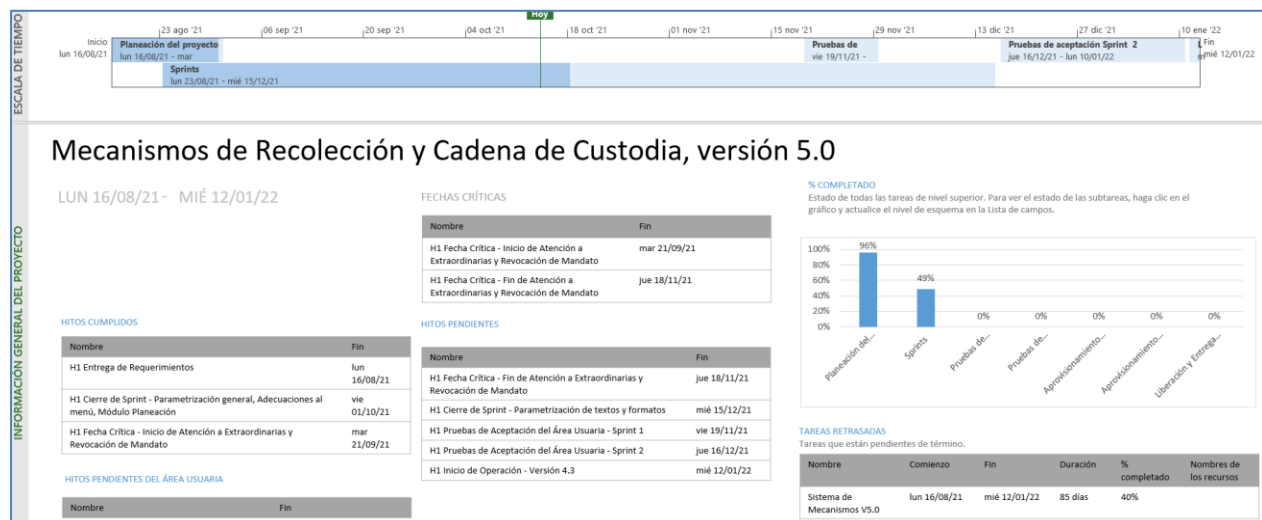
ESCALA DE TIEMPO

Hoy

23 ago '21 | 06 sep '21 | 20 sep '21 | 04 oct '21 | 18 oct '21 | 01 nov '21 | 15 nov '21 | 29 nov '21 | 13 dic '21 | 27 dic '21 | 10 ene '22

Inicio
lun 16/08/21

Planeación del proyecto
lun 16/08/21 - mar

Sprints
lun 23/08/21 - mié 15/12/21

Pruebas de
vie 19/11/21 -

Pruebas de aceptación Sprint 2
jue 16/12/21 - lun 10/01/22

Fin
mié 12/01/22

INFORMACIÓN GENERAL DEL PROYECTO

Mecanismos de Recolección y Cadena de Custodia, versión 5.0

LUN 16/08/21 - MIÉ 12/01/22

FECHAS CRÍTICAS

| Nombre | Fin |
|---|---|
| H1 Fecha Crítica - Inicio de Atención a Extraordinarias y Revocación de Mandato | mar 21/09/21 |
| H1 Fecha Crítica - Fin de Atención a Extraordinarias y Revocación de Mandato | jue 18/11/21 |

% COMPLETADO

Estado de todas las tareas de nivel superior. Para ver el estado de las subtareas, haga clic en el gráfico y actualice el nivel de esquema en la Lista de campos.

100%
80%
60%
40%
20%
0%

96%
49%
0%
0%
0%
0%
0%

Planeación del...
Sprints
Pruebas de...
Pruebas de...
Aprovisionamiento...
Aprovisionamiento...
Liberación y Entrega...

HITOS CUMPLIDOS

| Nombre | Fin |
|---|---|
| H1 Entrega de Requerimientos | lun 16/08/21 |
| H1 Cierre de Sprint - Parametrización general, Adecuaciones al menú, Módulo Planeación | vie 01/10/21 |
| H1 Fecha Crítica - Inicio de Atención a Extraordinarias y Revocación de Mandato | mar 21/09/21 |

HITOS PENDIENTES

| Nombre | Fin |
|---|---|
| H1 Fecha Crítica - Fin de Atención a Extraordinarias y Revocación de Mandato | jue 18/11/21 |
| H1 Cierre de Sprint - Parametrización de textos y formatos | mié 15/12/21 |
| H1 Pruebas de Aceptación del Área Usuaria - Sprint 1 | vie 19/11/21 |
| H1 Pruebas de Aceptación del Área Usuaria - Sprint 2 | jue 16/12/21 |
| H1 Inicio de Operación - Versión 4.3 | mié 12/01/22 |

TAREAS RETRASADAS

Tareas que están pendientes de término.

| Nombre | Comienzo | Fin | Duración | % completado | Nombres de los recursos |
|---|---|---|---|---|---|
| Sistema de Mecanismos V5.0 | lun 16/08/21 | mié 12/01/22 | 85 días | 40% | |

HITOS PENDIENTES DEL ÁREA USUARIA

| Nombre | Fin |
|---|---|